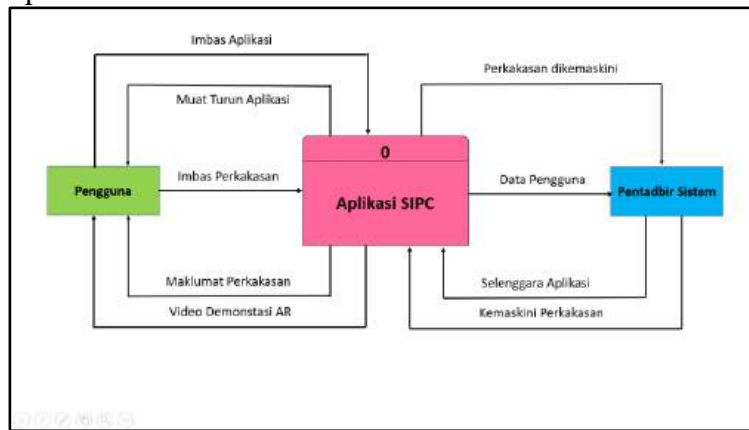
Imbas Aplikasi

Muat Turun Aplikasi

Perkakasan dikemaskini

0

Pengguna

Imbas Perkakasan

Aplikasi SIPC

Data Pengguna

Pentadbir Sistem

Maklumat Perkakasan

Video Demonstasi AR

Selenggara Aplikasi

Kemaskini Perkakasan